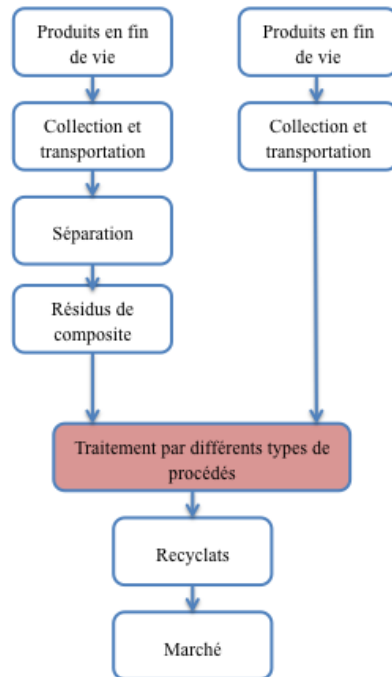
Produits en fin de vie

Collection et transportation

Séparation

Résidus de composite

Produits en fin de vie

Collection et transportation

Traitement par différents types de procédés

Recyclats

Marché